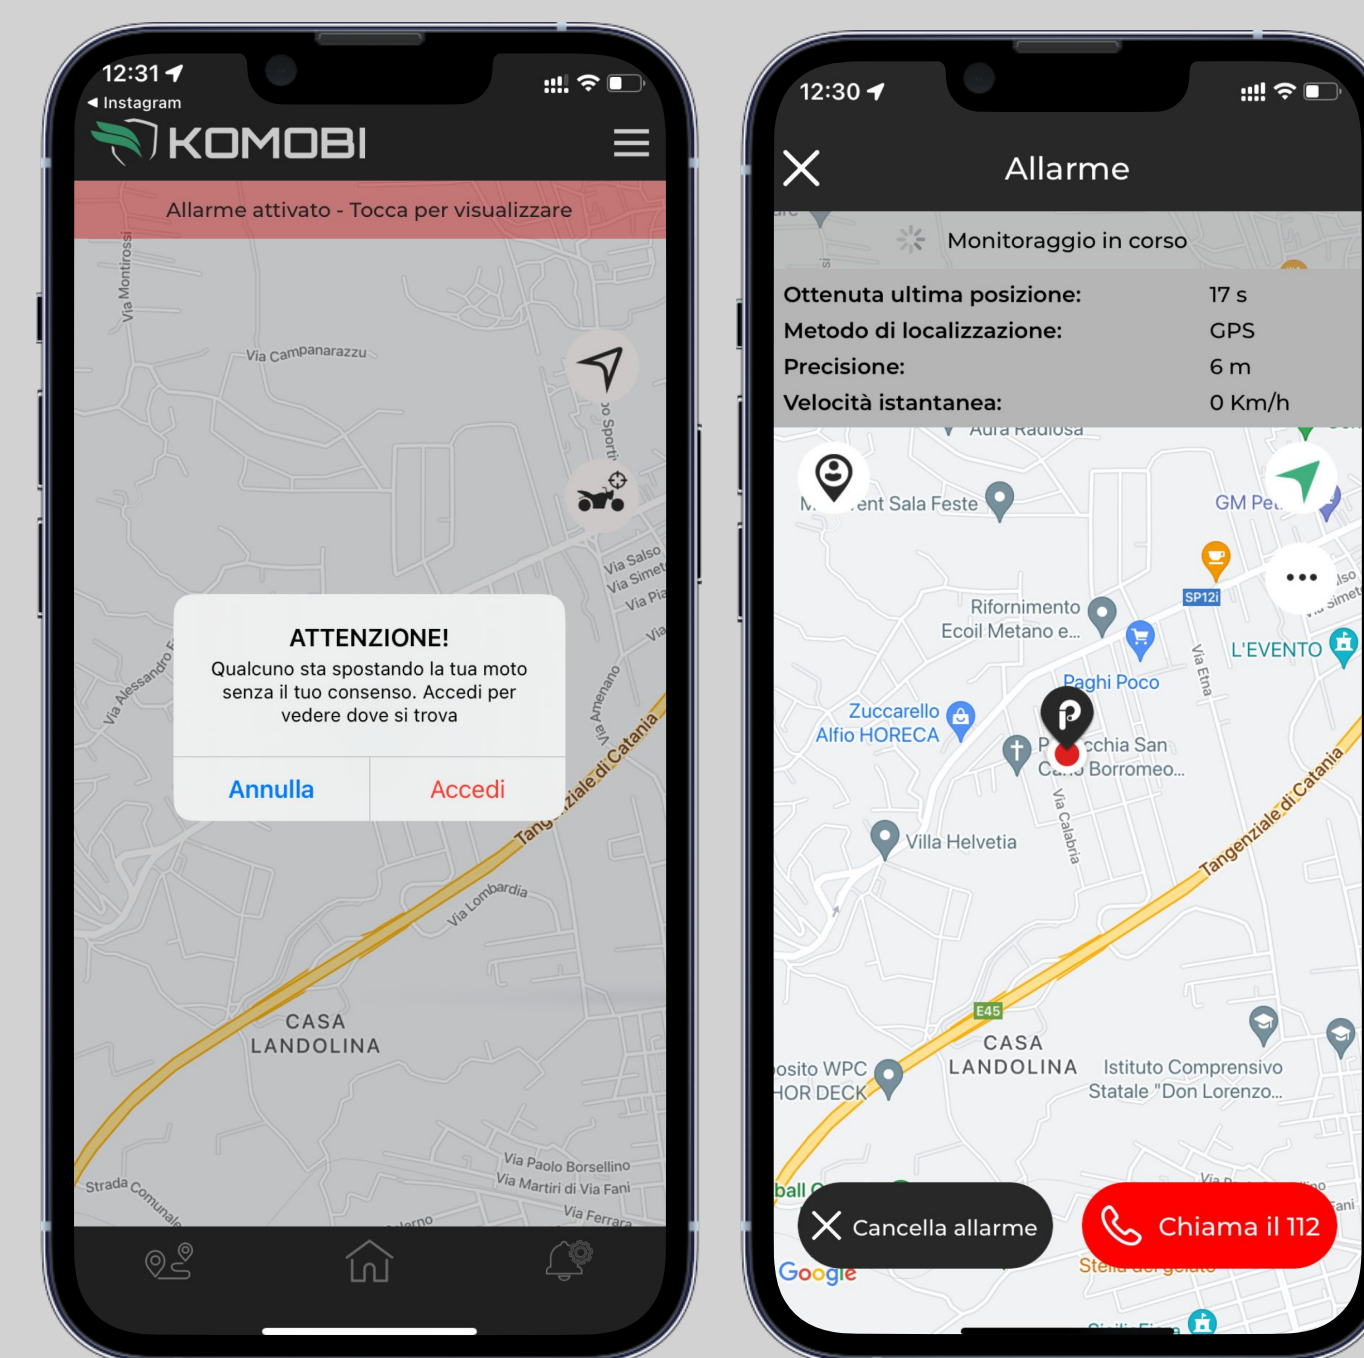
12:31
◀ Instagram
KOMOBI

Allarme attivato - Tocca per visualizzare

Via Montirossi
Via Campanarazzu
Via Salso
Via Simeto
Via Alessandro
Via Amenano
Tangenziale di Catania
Via Lombardia
CASA LANDOLINA
Via Paolo Borsellino
Via Martiri di Via Fani
Via Ferrara
Strada Comunale

ATTENZIONE!
Qualcuno sta spostando la tua moto senza il tuo consenso. Accedi per vedere dove si trova

Annulla
Accedi

12:30

Allarme

Monitoraggio in corso

| Ottenuta ultima posizione: | 17 s |
|---|---|
| Metodo di localizzazione: | GPS |
| Precisione: | 6 m |
| Velocità istantanea: | 0 Km/h |

Aura Radiosa
M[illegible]ent Sala Feste
GM Pe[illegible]
Rifornimento Ecoil Metano e...
SP12i
Via Etna
L'EVENTO
Paghi Poco
Zuccarello Alfio HORECA
P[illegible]cchia San Ca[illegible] Borromeo...
Via Calabria
Villa Helvetia
Tangenziale di Catania
E45
CASA LANDOLINA
Istituto Comprensivo Statale "Don Lorenzo...
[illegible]osito WPC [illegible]HOR DECK

Cancella allarme
Chiama il 112
Google